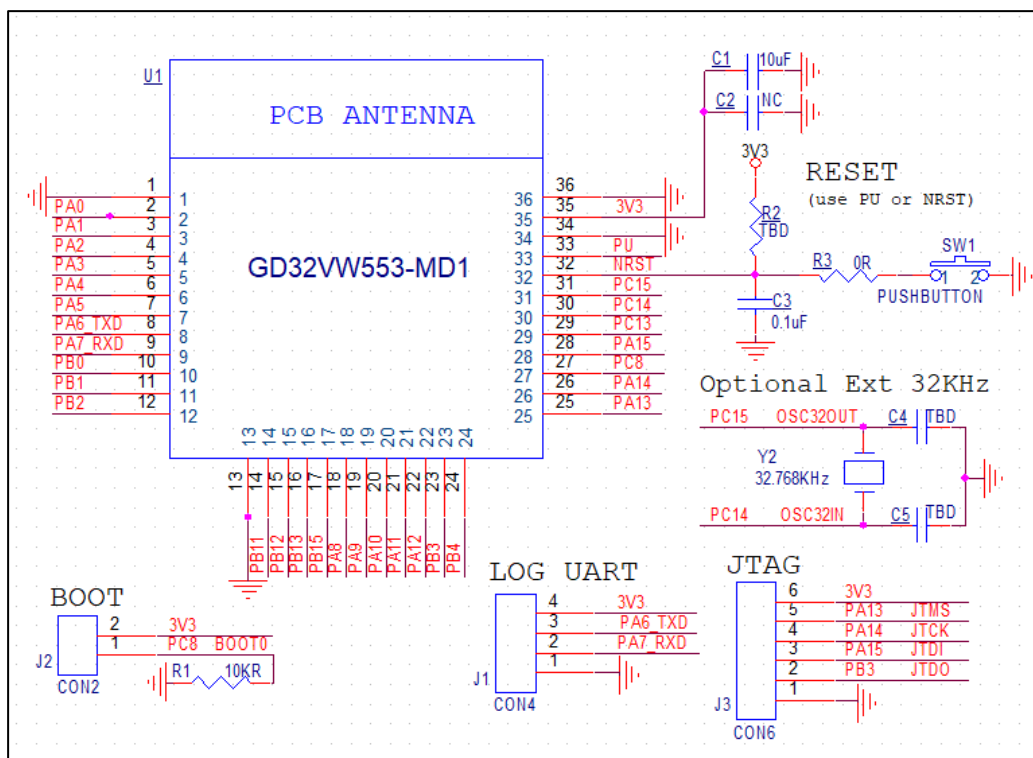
U1

PCB ANTENNA

GD32VW553-MD1

1 PA0 2 PA1 3 PA2 4 PA3 5 PA4 6 PA5 7 PA6_TXD 8 PA7_RXD 9 PB0 10 PB1 11 PB2 12

1 2 3 4 5 6 7 8 9 10 11 12

36 35 34 33 32 31 30 29 28 27 26 25

36 35 3V3 34 33 PU 32 NRST 31 PC15 30 PC14 29 PC13 28 PA15 27 PC8 26 PA14 25 PA13

13 14 15 16 17 18 19 20 21 22 23 24

13 14 15 16 17 18 19 20 21 22 23 24

PB11 PB12 PB13 PB15 PA8 PA9 PA10 PA11 PA12 PB3 PB4

C1 10uF
C2 NC

3V3

RESET
(use PU or NRST)

R2 TBD

R3 0R

SW1
1 2
PUSHBUTTON

C3
0.1uF

Optional Ext 32KHz

PC15 OSC32OUT C4 TBD

Y2
32.768KHz

PC14 OSC32IN C5 TBD

BOOT

J2
CON2
2 3V3
1 PC8 BOOT0
R1 10KR

LOG UART

J1
CON4
4 3V3
3 PA6_TXD
2 PA7_RXD
1

JTAG

J3
CON6
6 3V3
5 PA13 JTMS
4 PA14 JTCK
3 PA15 JTDI
2 PB3 JTDO
1